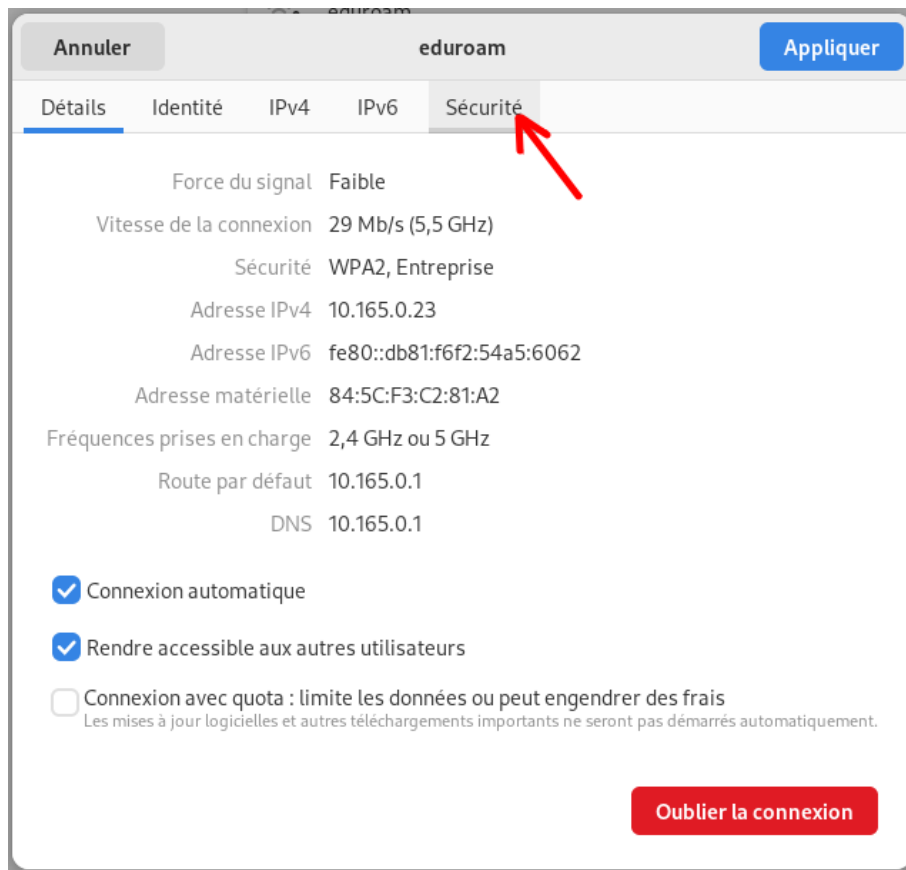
Annuler
eduroam
Appliquer

Détails Identité IPv4 IPv6 Sécurité

Force du signal Faible
Vitesse de la connexion 29 Mb/s (5,5 GHz)
Sécurité WPA2, Entreprise
Adresse IPv4 10.165.0.23
Adresse IPv6 fe80::db81:f6f2:54a5:6062
Adresse matérielle 84:5C:F3:C2:81:A2
Fréquences prises en charge 2,4 GHz ou 5 GHz
Route par défaut 10.165.0.1
DNS 10.165.0.1

Connexion automatique

Rendre accessible aux autres utilisateurs

Connexion avec quota : limite les données ou peut engendrer des frais
Les mises à jour logicielles et autres téléchargements importants ne seront pas démarrés automatiquement.

Oublier la connexion